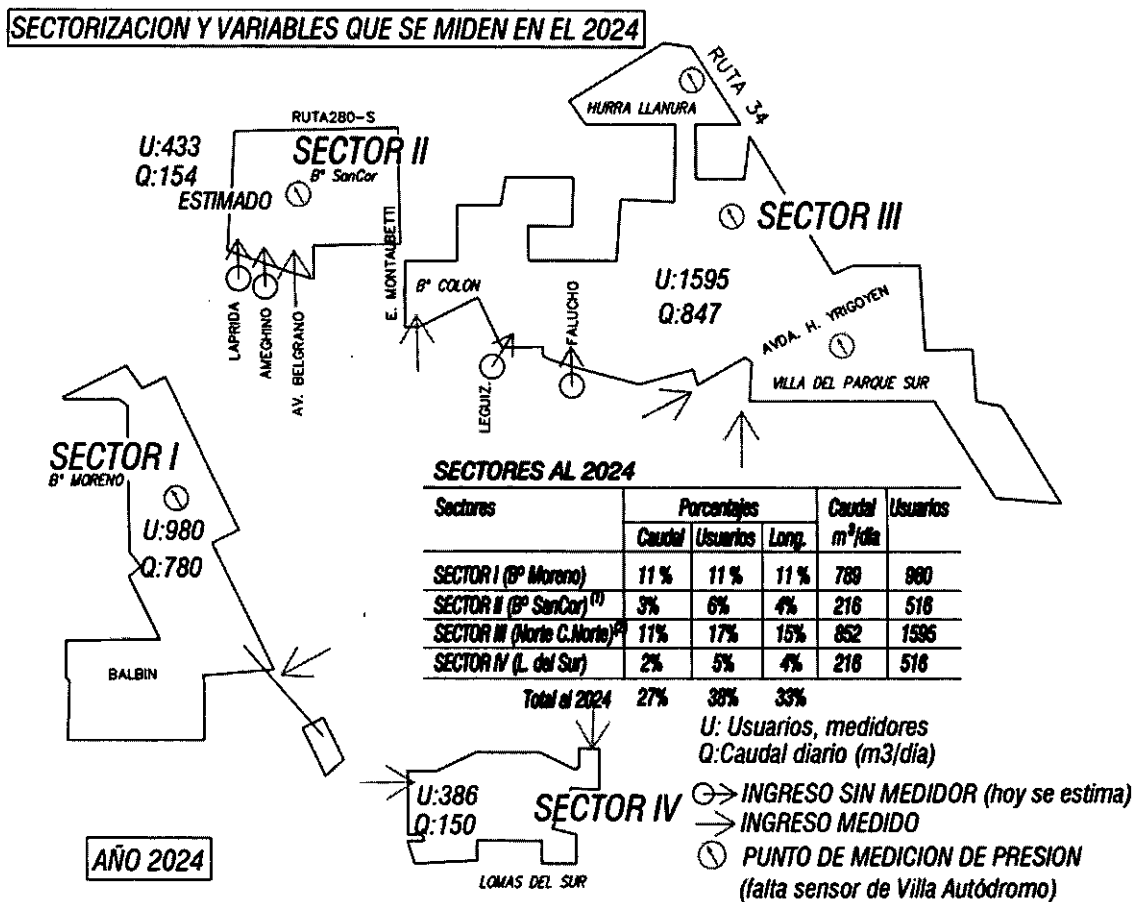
SECTORIZACION Y VARIABLES QUE SE MIDEN EN EL 2024

RUTA 34

HURRA LLANURA

RUTA280-S

U:433
Q:154
ESTIMADO

SECTOR II
Bº SanCor

SECTOR III

E. MONTAUBETTI

Bº COLON

FALUCHO

U:1595
Q:847

AVDA. H. YRIGOYEN

LAPRIDA

AMEGHINO

AV. BELGRANO

LEGUIZ.

VILLA DEL PARQUE SUR

SECTOR I
Bº MORENO

U:980
Q:780

BALBIN

SECTORES AL 2024

| Sectores | Porcentajes Caudal | Porcentajes Usuarios | Porcentajes Long. | Caudal m³/dia | Usuarios |
|---|---|---|---|---|---|
| SECTOR I (Bº Moreno) | 11 % | 11 % | 11 % | 789 | 980 |
| SECTOR II (Bº SanCor)$^{(1)}$ | 3% | 6% | 4% | 216 | 516 |
| SECTOR III (Norte C.Norte)$^{(2)}$ | 11% | 17% | 15% | 852 | 1595 |
| SECTOR IV (L. del Sur) | 2% | 5% | 4% | 216 | 516 |
| Total al 2024 | 27% | 38% | 33% | | |

U: Usuarios, medidores
Q:Caudal diario (m3/dia)

U:386
Q:150

SECTOR IV

LOMAS DEL SUR

INGRESO SIN MEDIDOR (hoy se estima)
INGRESO MEDIDO
PUNTO DE MEDICION DE PRESION
(falta sensor de Villa Autódromo)

AÑO 2024